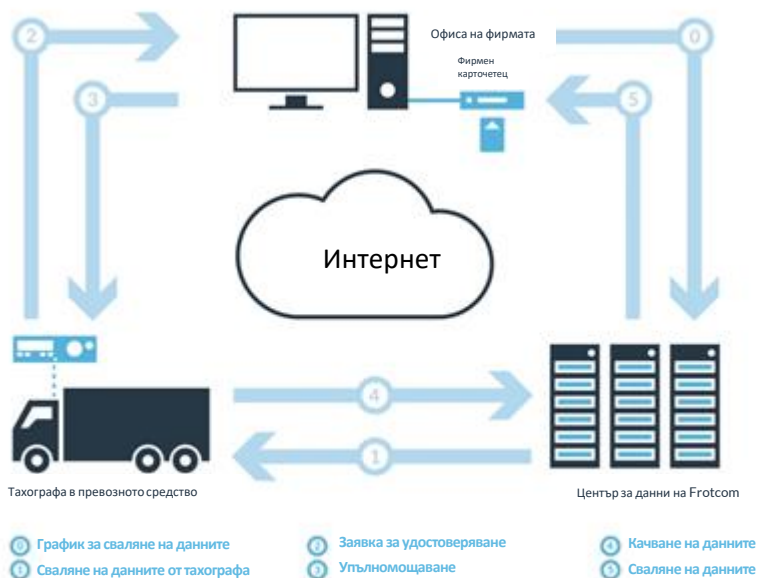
Офиса на фирмата

Фирмен карточетец

2

3

0

5

Интернет

4

1

Тахографа в превозното средство

Център за данни на Frotcom

0 График за сваляне на данните
1 Сваляне на данните от тахографа
2 Заявка за удостоверяване
3 Упълномощаване
4 Качване на данните
5 Сваляне на данните